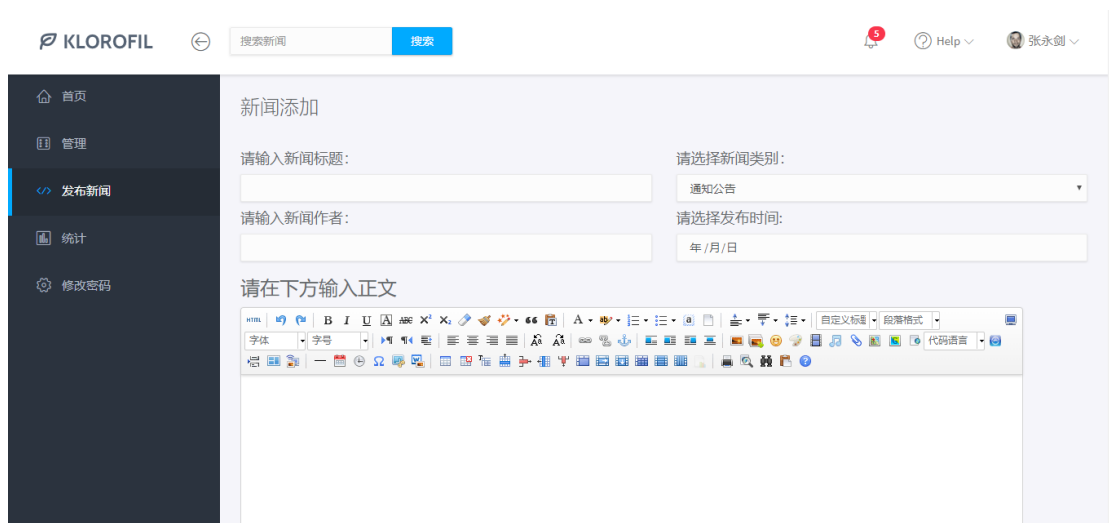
KLOROFIL

搜索新闻

搜索

5

Help

张永剑

首页

管理

发布新闻

统计

修改密码

新闻添加

请输入新闻标题:

请选择新闻类别:

通知公告

请输入新闻作者:

请选择发布时间:

年/月/日

请在下方输入正文

HTML

B I U A ABC $X^2$ $X_2$

A

自定义标题

段落格式

字体

字号

代码语言

Ω